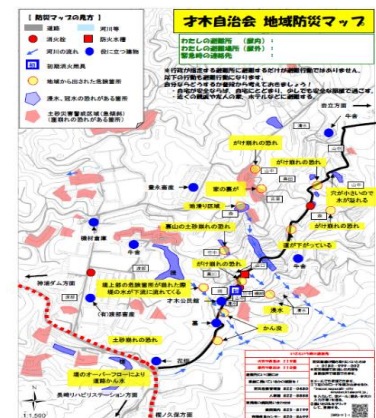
【防災マップの見方】

道路

河川等

消火栓

防火水槽

河川の流れ

役に立つ建物

初期消火用具

地域から出された危険箇所

浸水、冠水の恐れがある箇所

土砂災害警戒区域(急傾斜)(重機の恐れがある箇所)

才木自治会 地域防災マップ

わたしの避難所(屋内):

わたしの避難場所(屋外):

緊急時の連絡先:

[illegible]

がけ崩れの恐れ

がけ崩れの恐れ

穴が小さいので水が溢れる

家の裏ががけ

地滑り区域

裏山の土砂崩れの恐れ

道が下がっている

がけ崩れの恐れ

道上部の危険箇所が崩れた際道の水が下流に流れてくる

才木公民館

浸水

かん水

土砂崩れの恐れ

堤のオーバーフローにより道路が水浸

神津ダム方面

花岡

長崎リハビリステーション方面

椎ノ久保方面

牛津

1:1,500